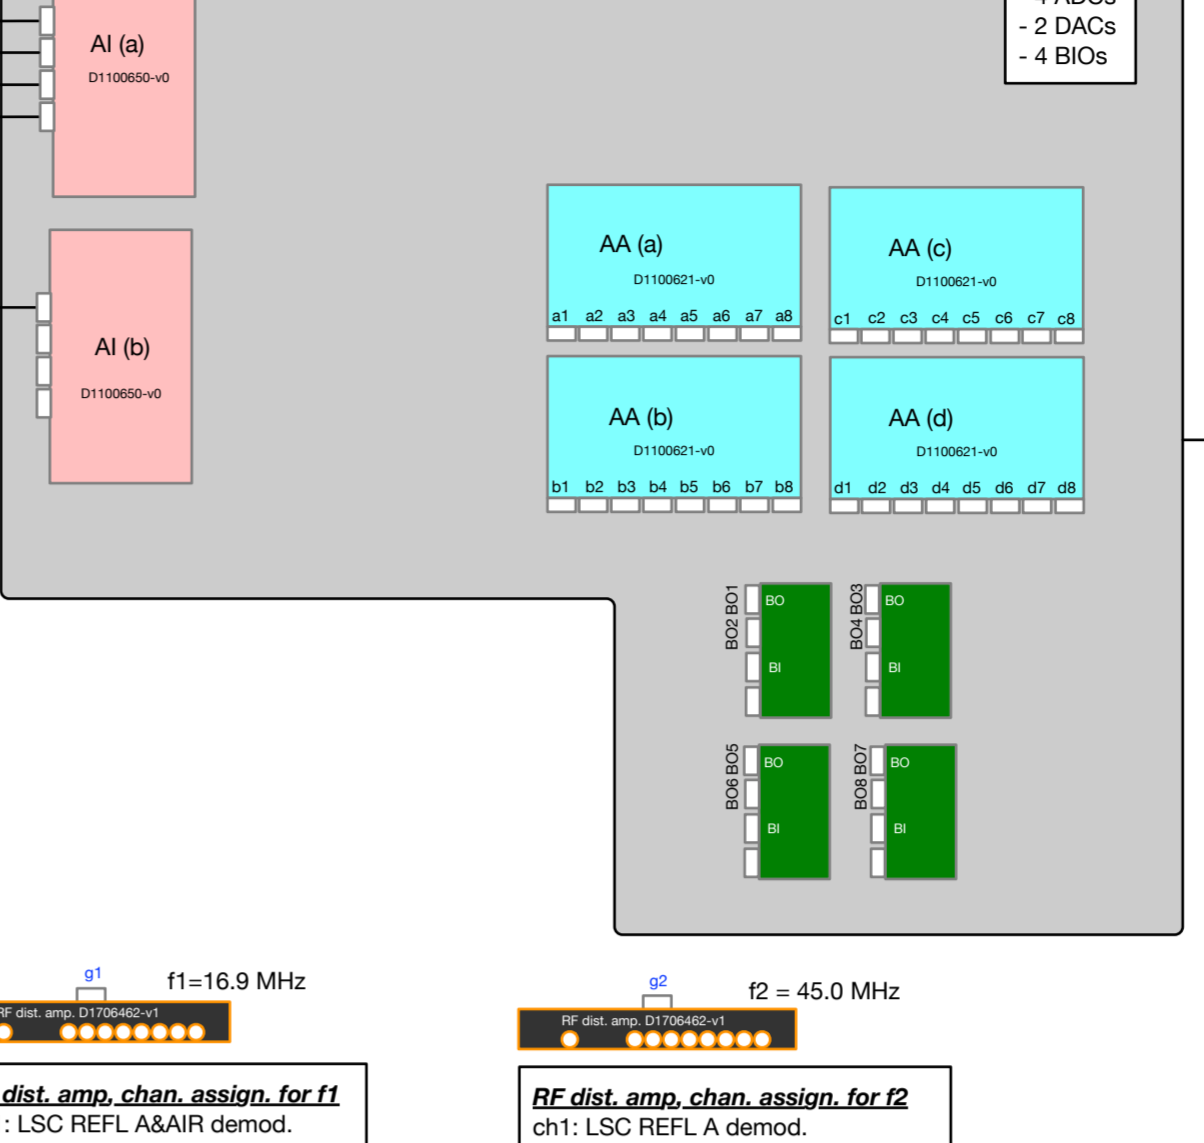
- 2 DACs
- 4 BIOs

AI (a)
D1100650-v0

AI (b)
D1100650-v0

AA (a)
D1100621-v0
a1 a2 a3 a4 a5 a6 a7 a8

AA (c)
D1100621-v0
c1 c2 c3 c4 c5 c6 c7 c8

AA (b)
D1100621-v0
b1 b2 b3 b4 b5 b6 b7 b8

AA (d)
D1100621-v0
d1 d2 d3 d4 d5 d6 d7 d8

BO2 BO1
BO
BI

BO4 BO3
BO
BI

BO6 BO5
BO
BI

BO8 BO7
BO
BI

g1
f1=16.9 MHz
RF dist. amp. D1706462-v1

g2
f2 = 45.0 MHz
RF dist. amp. D1706462-v1

dist. amp. chan. assign. for f1
: LSC REFL A&AIR demod.

RF dist. amp. chan. assign. for f2
ch1: LSC REFL A demod.